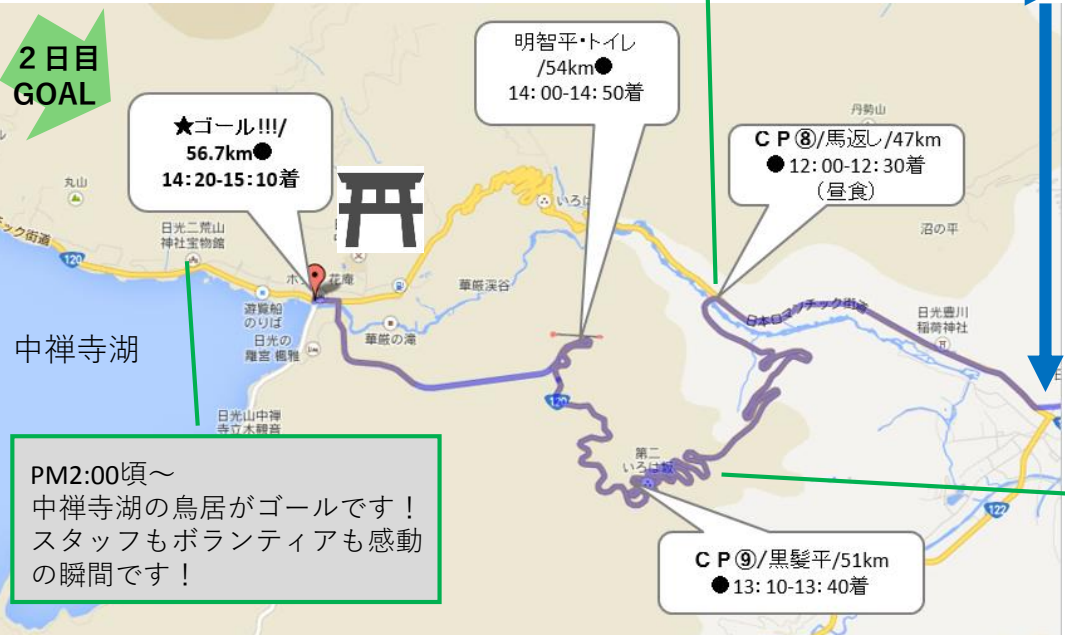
2日目
GOAL

★ゴール!!!/
56.7km●
14: 20-15: 10着

明智平・トイレ
/54km●
14: 00-14: 50着

CP⑧/馬返し/47km
●12: 00-12: 30着
（昼食）

丹勢山

丸山

日光二荒山
神社宝物館

いろは

沼の平

120

花庵

華厳渓谷

日本ロマンチック街道

日光豊川
稲荷神社

遊覧船
のりば

日光の
龍宮 楓雅

華厳の滝

中禅寺湖

120

日光山中禅
寺立木観音

第二
いろは坂

PM2:00頃～
中禅寺湖の鳥居がゴールです！
スタッフもボランティアも感動の瞬間です！

CP⑨/黒髪平/51km
●13: 10-13: 40着

122